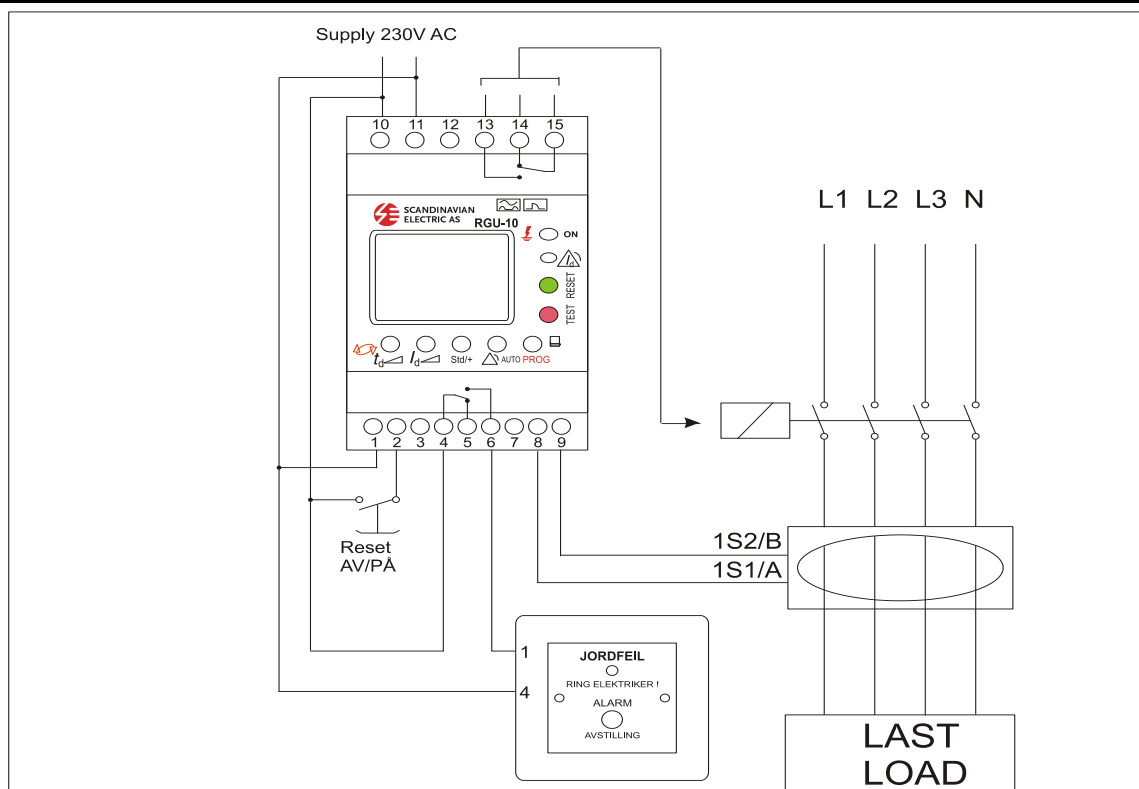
Supply 230V AC

10 11 12 13 14 15

SCANDINAVIAN ELECTRIC AS

RGU-10

ON

RESET

TEST

$t_d$ $I_d$ Std/+ AUTO PROG

1 2 3 4 5 6 7 8 9

L1 L2 L3 N

Reset AV/PÅ

1S2/B

1S1/A

1

4

JORDFEIL

RING ELEKTRIKER !

ALARM

AVSTILLING

LAST

LOAD